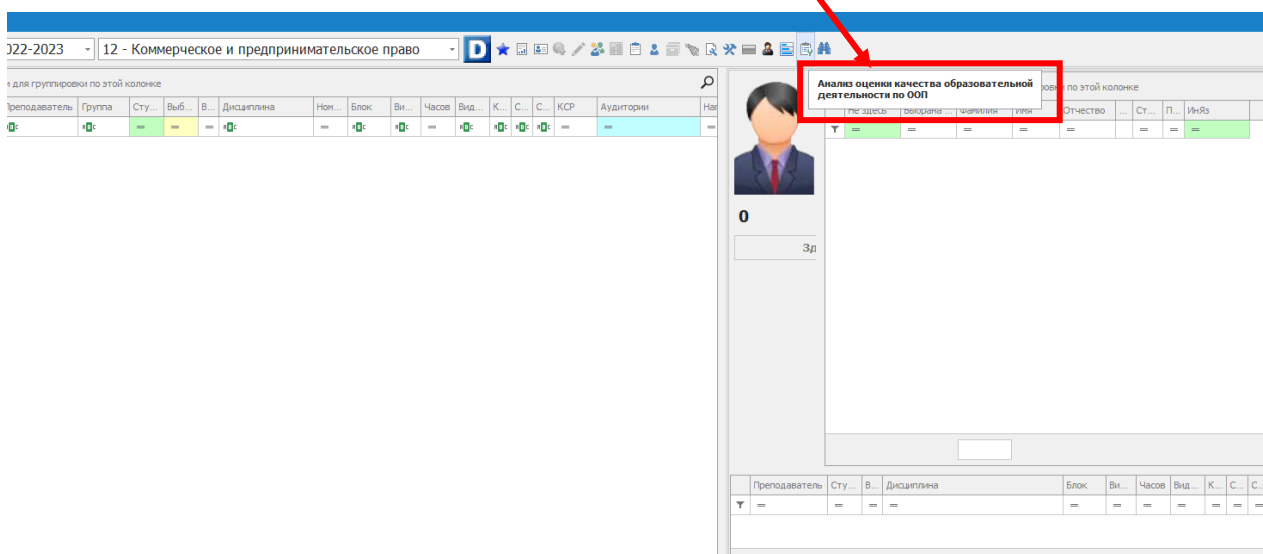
022-2023
12 - Коммерческое и предпринимательское право
D

м для группировки по этой колонке

| Преподаватель | Группа | Сту... | Выб... | В... | Дисциплина | Ном... | Блок | Ви... | Часов | Вид... | К... | С... | С... | КСР | Аудитории | На |
|---|---|---|---|---|---|---|---|---|---|---|---|---|---|---|---|---|
| ᴬᴮc | ᴬᴮc | = | = | = | ᴬᴮc | = | ᴬᴮc | ᴬᴮc | = | ᴬᴮc | ᴬᴮc | ᴬᴮc | ᴬᴮc | = | = | = |

Анализ оценки качества образовательной деятельности по ООП

ровки по этой колонке

| Не здесь | Выбрана | Фамилия | Имя | Отчество | ... | Ст... | П... | ИнЯз |
|---|---|---|---|---|---|---|---|---|
| = | = | = | = | = | | = | = | = |

0

Зд

| Преподаватель | Сту... | В... | Дисциплина | Блок | Ви... | Часов | Вид... | К... | С... | С... |
|---|---|---|---|---|---|---|---|---|---|---|
| = | = | = | = | = | = | = | = | = | = | = |